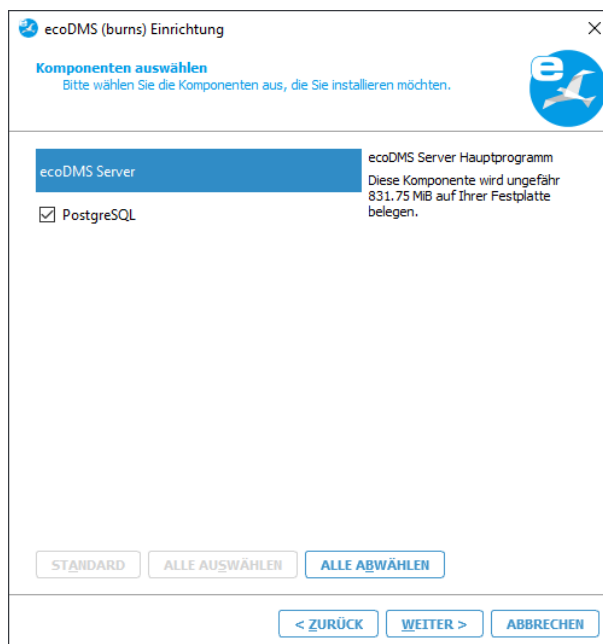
ecoDMS (burns) Einrichtung

Komponenten auswählen
Bitte wählen Sie die Komponenten aus, die Sie installieren möchten.

ecoDMS Server

☑ PostgreSQL

ecoDMS Server Hauptprogramm
Diese Komponente wird ungefähr 831.75 MiB auf Ihrer Festplatte belegen.

STANDARD
ALLE AUSWÄHLEN
ALLE ABWÄHLEN

< ZURÜCK
WEITER >
ABBRECHEN